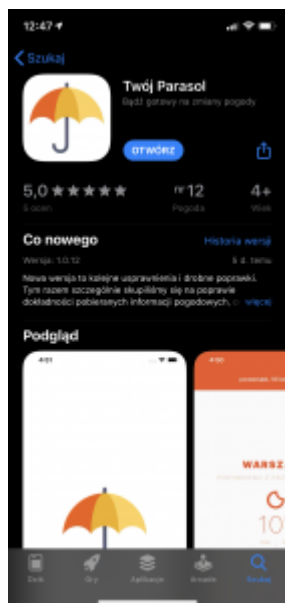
12:47

Szukaj

Twój Parasol
Bądź gotowy na zmiany pogody

OTWÓRZ

5,0 ★★★★★
5 ocen

nr 12
Pogoda

4+
Wiek

Co nowego
Historia wersji

Wersja: 1.0.12
5 d. temu

Nowa wersja to kolejne usprawnienia i drobne poprawki. Tym razem szczególnie skupiliśmy się na poprawie dokładności pobieranych informacji pogodowych. ... więcej

Podgląd

4:01

4:01

WARSZ

10

Dziś
Gry
Aplikacje
Arcade
Szukaj